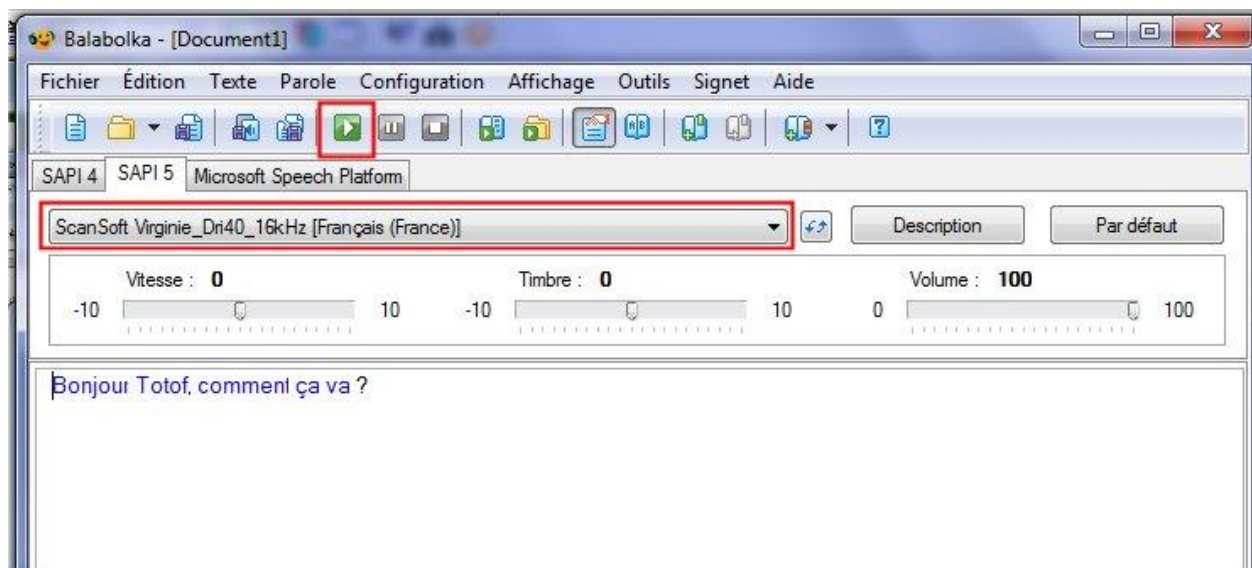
Balabolka - [Document1]

Fichier Édition Texte Parole Configuration Affichage Outils Signet Aide

SAPI 4 SAPI 5 Microsoft Speech Platform

ScanSoft Virginie_Dri40_16kHz [Français (France)]

Description

Par défaut

Vitesse : 0

-10 10

Timbre : 0

-10 10

Volume : 100

0 100

Bonjour Totof, comment ça va ?